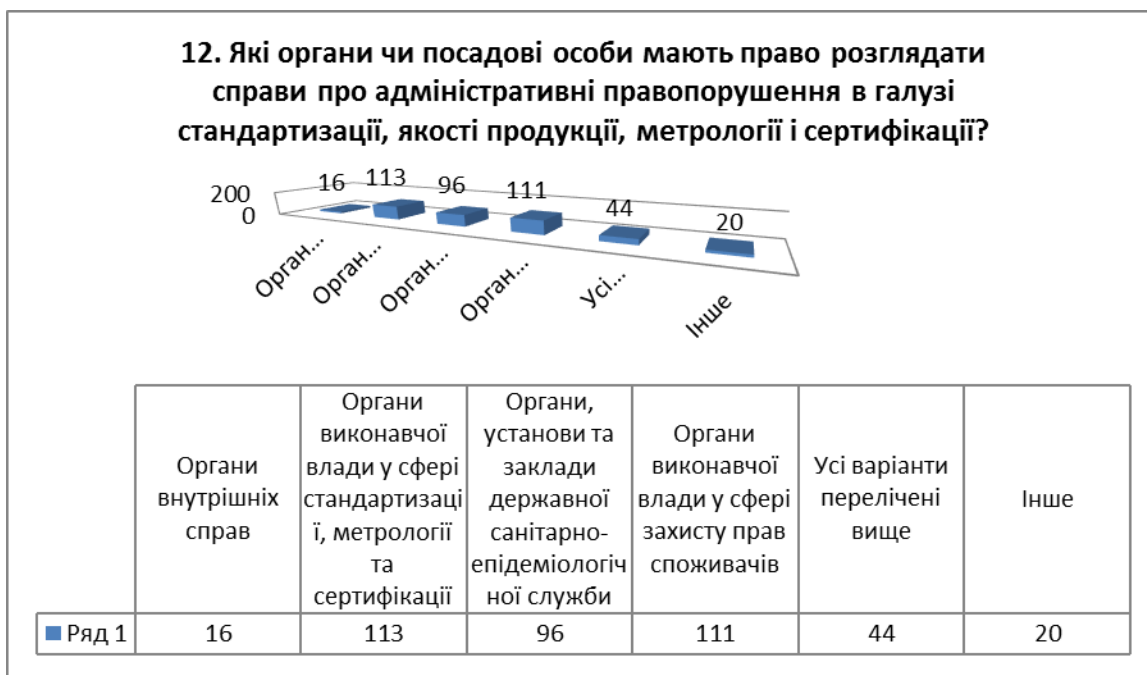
12. Які органи чи посадові особи мають право розглядати справи про адміністративні правопорушення в галузі стандартизації, якості продукції, метрології і сертифікації?

200
0

16 113 96 111 44 20

Орган... Орган... Орган... Орган... Усі... Інше

| | Органи внутрішніх справ | Органи виконавчої влади у сфері стандартизації, метрології та сертифікації | Органи, установи та заклади державної санітарно-епідеміологічної служби | Органи виконавчої влади у сфері захисту прав споживачів | Усі варіанти перелічені вище | Інше |
|---|---|---|---|---|---|---|
| Ряд 1 | 16 | 113 | 96 | 111 | 44 | 20 |